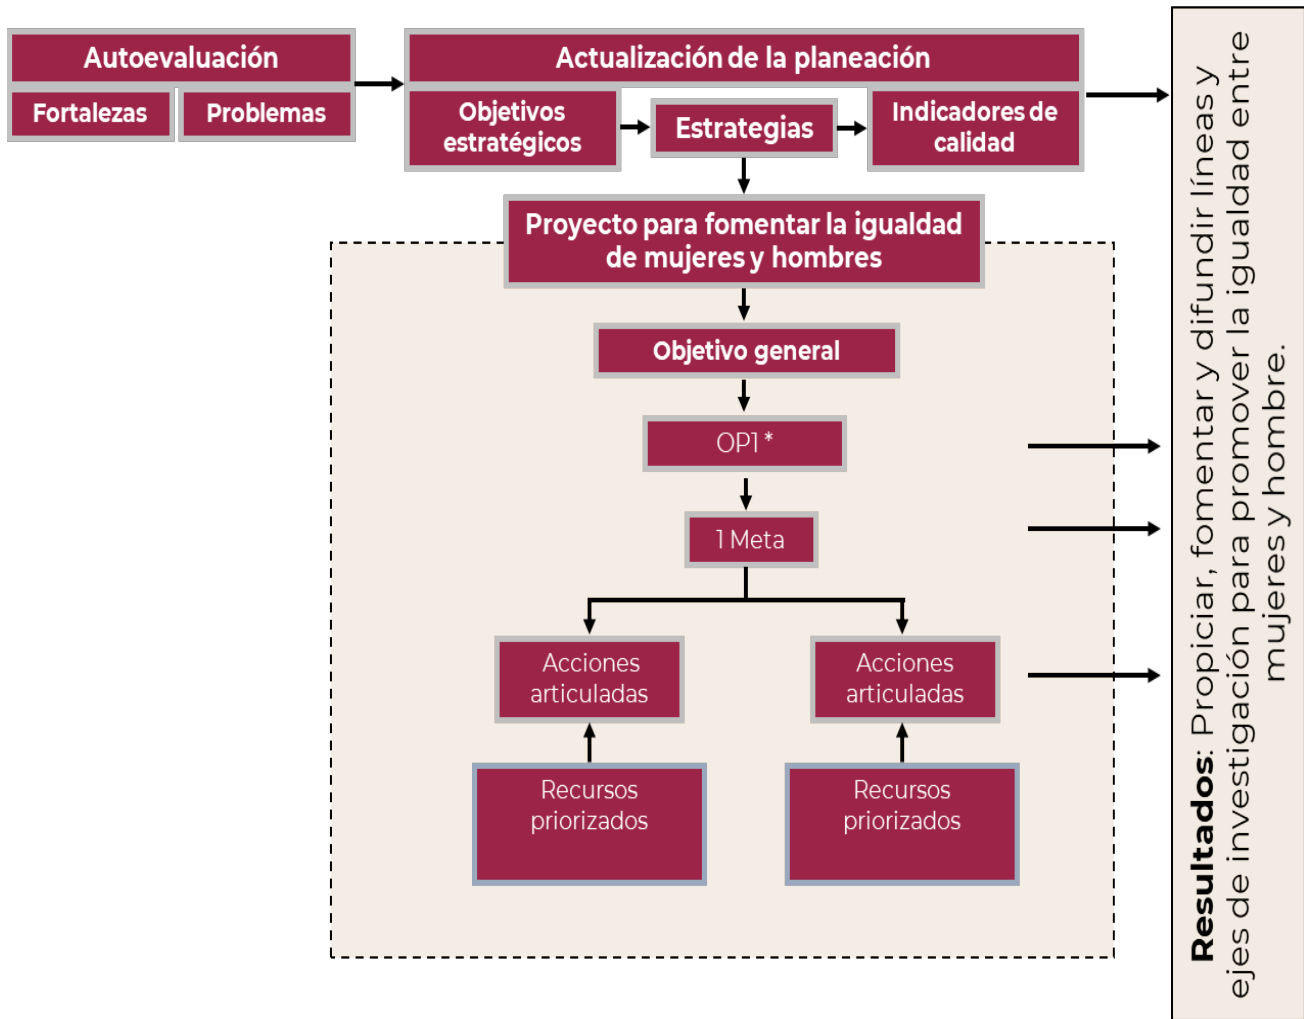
Autoevaluación

Fortalezas

Problemas

Actualización de la planeación

Objetivos estratégicos

Estrategias

Indicadores de calidad

Proyecto para fomentar la igualdad de mujeres y hombres

Objetivo general

OP1 *

1 Meta

Acciones articuladas

Acciones articuladas

Recursos priorizados

Recursos priorizados

**Resultados**: Propiciar, fomentar y difundir líneas y ejes de investigación para promover la igualdad entre mujeres y hombre.